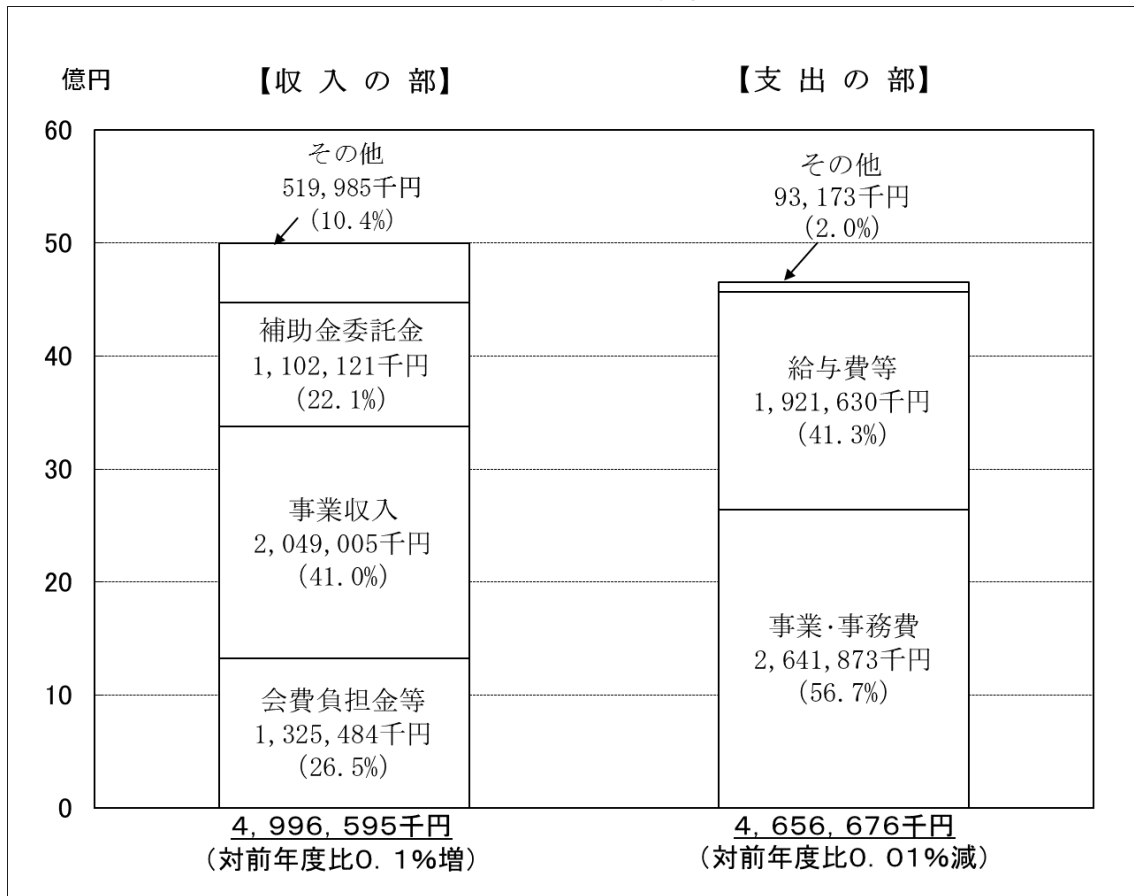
億円

【収 入 の 部】

【支 出 の 部】

60
50
40
30
20
10
0

その他
519,985千円
(10.4%)

補助金委託金
1,102,121千円
(22.1%)

事業収入
2,049,005千円
(41.0%)

会費負担金等
1,325,484千円
(26.5%)

その他
93,173千円
(2.0%)

給与費等
1,921,630千円
(41.3%)

事業･事務費
2,641,873千円
(56.7%)

4,996,595千円
(対前年度比0.1%増)

4,656,676千円
(対前年度比0.01%減)